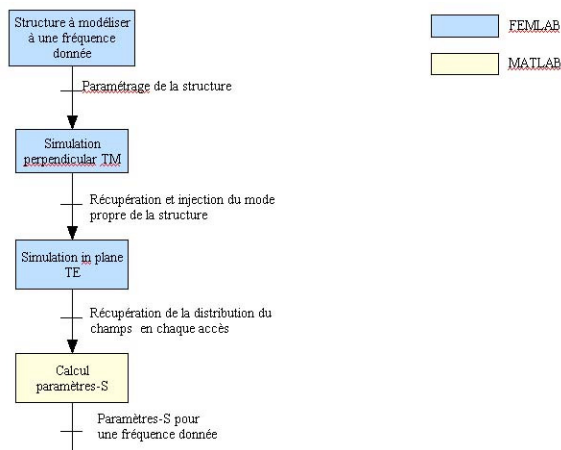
Structure à modéliser à une fréquence donnée

FEMLAB

MATLAB

Paramétrage de la structure

Simulation perpendicular TM

Récupération et injection du mode propre de la structure

Simulation in plane TE

Récupération de la distribution du champs en chaque accès

Calcul paramètres-S

Paramètres-S pour une fréquence donnée